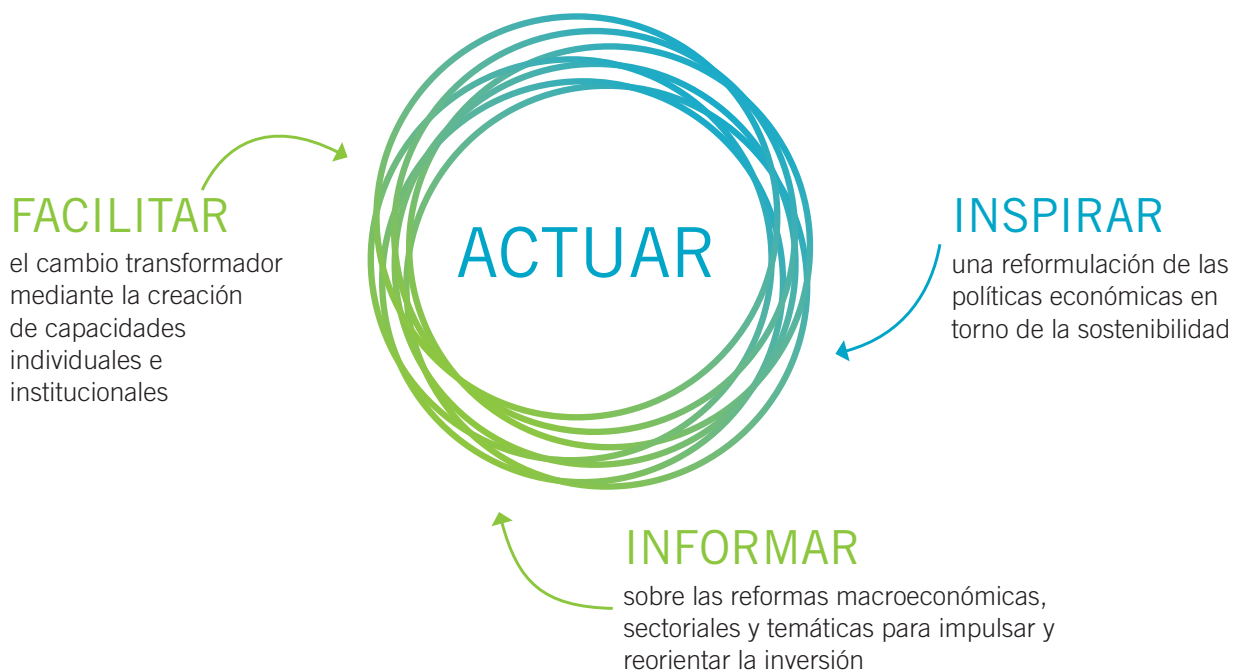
ACTUAR

INSPIRAR
una reformulación de las políticas económicas en torno de la sostenibilidad

INFORMAR
sobre las reformas macroeconómicas, sectoriales y temáticas para impulsar y reorientar la inversión

FACILITAR
el cambio transformador mediante la creación de capacidades individuales e institucionales